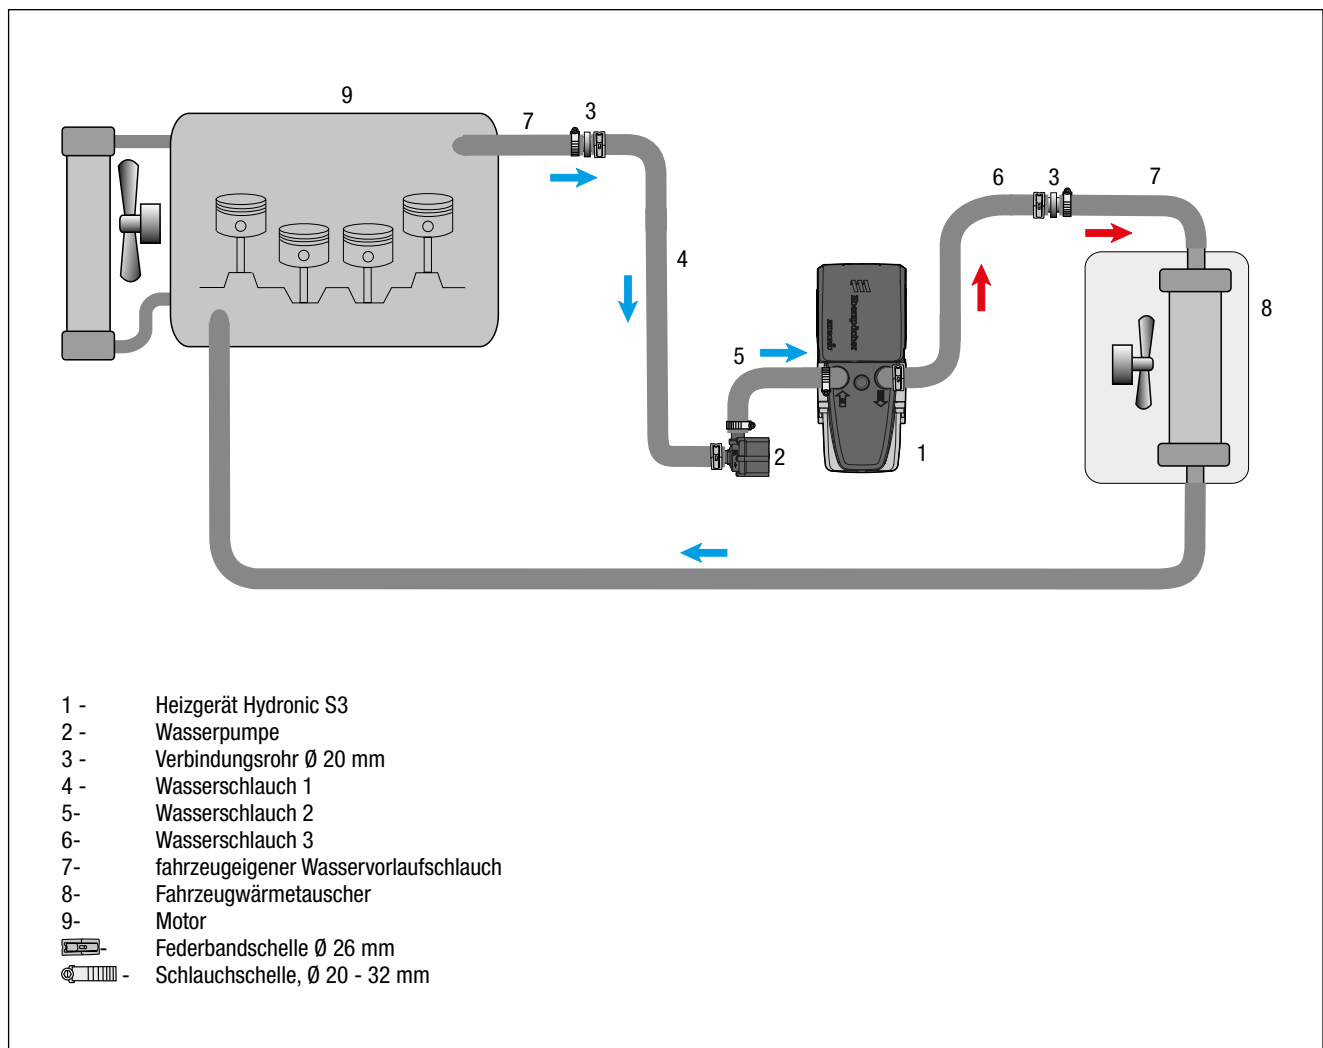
9
7
3
4
5
1
2
6
3
7
8

1 - Heizgerät Hydronic S3
2 - Wasserpumpe
3 - Verbindungsrohr Ø 20 mm
4 - Wasserschlauch 1
5- Wasserschlauch 2
6- Wasserschlauch 3
7- fahrzeugeigener Wasservorlaufschlauch
8- Fahrzeugwärmetauscher
9- Motor
- Federbandschelle Ø 26 mm
- Schlauchschelle, Ø 20 - 32 mm